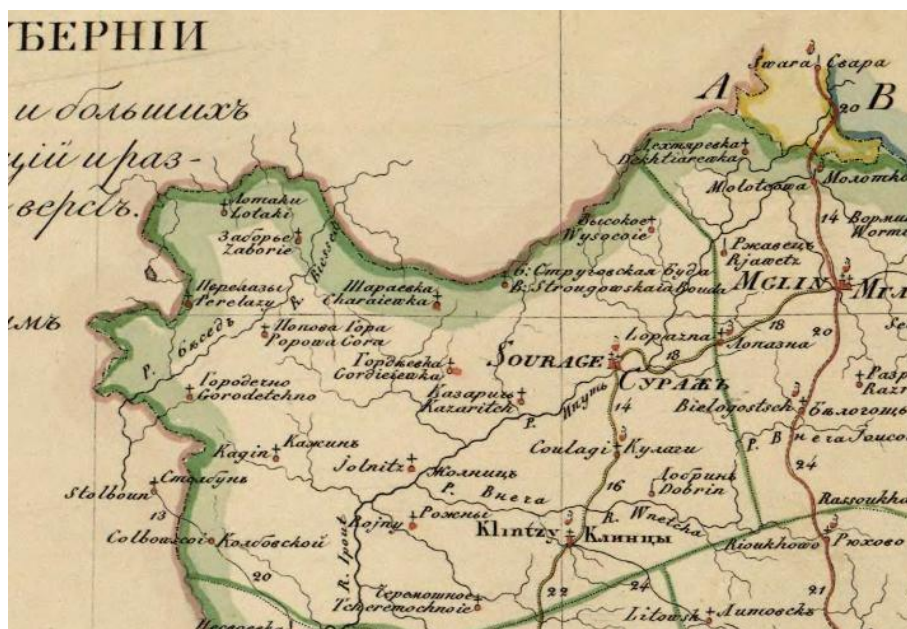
БЕРНИИ

и большихъ
ций и раз-
версть.

Swara Свара
A 20 B
Дехтяревка Dekhtiarewka
Molotcowa Молотко
14 Вормн Worm
Лотаки Lotaki
Заборье Zaborie
Высокое Wysocoie
Ржавецъ Rjawetz
MGLIN Мгл
Переразы Perelazy
Шаревка Charaiewka
Б: Струговская Буда B: Strougowskaia Bouda
Besed
ммъ
P. Беседь
Попова Гора Popowa Gora
Лопатна Lopatna
18 Лопазна
20
Se
Городнѣка Gordiewka
SOURAGE
СУРАЖЪ
13
Paspa Razr
Городечно Gorodetchno
Казаричь Kazaritch
P. Ипуть
14
Bielogostsch Бѣлогощь
P. B нега Joucou
Kagin Кажинъ
Jolnitz Жолницъ
Coulagi Кулаги
24
Лобринъ Dobrin
Stolbounъ Столбунъ
P. Внега
16
Rassoukho
13
Kojny Рожны
Klintzy Клинцы
R. Wnetcha
Colbowscoi Колбовской
R. Ipout
Riaukhowo Рюхово
20
Черноштное Tcheretochnoie
22
24
21
Litowsk Литовскъ